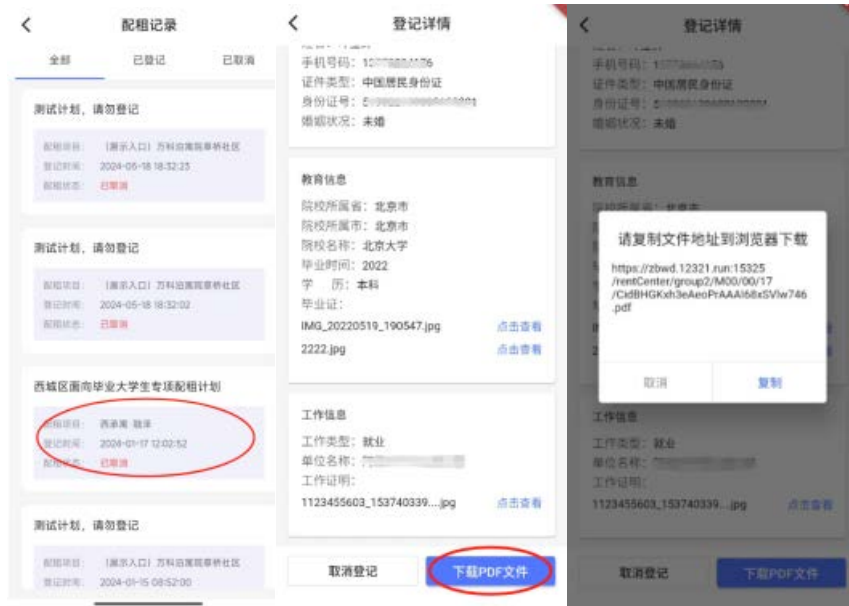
配租记录

全部 已登记 已取消

测试计划，请勿登记

配租项目：【展示入口】万科泊寓院草桥社区
登记时间：2024-05-18 18:32:23
配租状态：已取消

测试计划，请勿登记

配租项目：【展示入口】万科泊寓院草桥社区
登记时间：2024-05-18 18:32:02
配租状态：已取消

西城区面向毕业大学生专项配租计划

配租项目：西派寓 臻泽
登记时间：2024-01-17 12:02:52
配租状态：已取消

测试计划，请勿登记

配租项目：【展示入口】万科泊寓院草桥社区
登记时间：2024-01-15 08:52:00

登记详情

手机号码：1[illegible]76
证件类型：中国居民身份证
身份证号：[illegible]
婚姻状况：未婚

教育信息

院校所属省：北京市
院校所属市：北京市
院校名称：北京大学
毕业时间：2022
学 历：本科
毕业证：
IMG_20220519_190547.jpg 点击查看
2222.jpg 点击查看

工作信息

工作类型：就业
单位名称：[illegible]
工作证明：
1123455603_153740339....jpg 点击查看

取消登记 下载PDF文件

登记详情

手机号码：1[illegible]
证件类型：中国居民身份证
身份证号：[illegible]
婚姻状况：未婚

教育信息

请复制文件地址到浏览器下载

https://zbwd.12321.run:15325/rentCenter/group2/M00/00/17/CidBHGKxh3eAeoPrAAAI68xSVlw746.pdf

取消 复制

工作信息

工作类型：就业
单位名称：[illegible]
工作证明：
1123455603_153740339....jpg 点击查看

取消登记 下载PDF文件